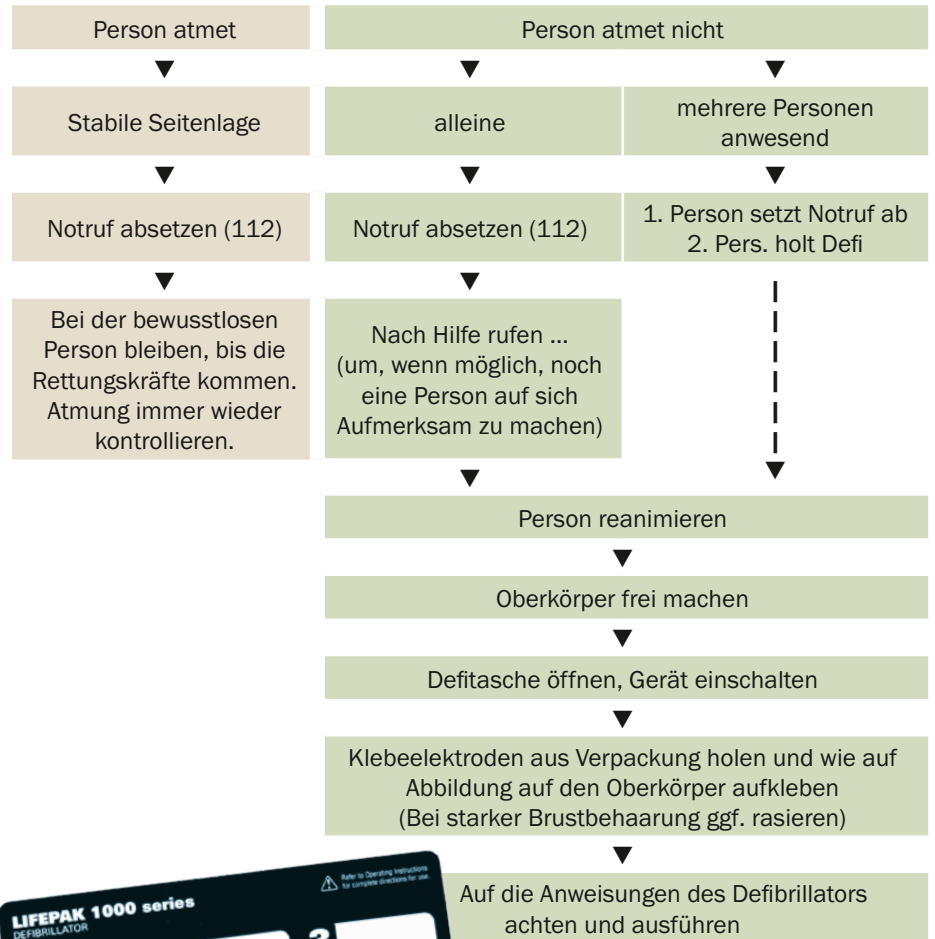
Person atmet

Person atmet nicht

Stabile Seitenlage

alleine

mehrere Personen anwesend

Notruf absetzen (112)

Notruf absetzen (112)

1. Person setzt Notruf ab
2. Pers. holt Defi

Bei der bewusstlosen Person bleiben, bis die Rettungskräfte kommen. Atmung immer wieder kontrollieren.

Nach Hilfe rufen ... (um, wenn möglich, noch eine Person auf sich Aufmerksam zu machen)

Person reanimieren

Oberkörper frei machen

Defitasche öffnen, Gerät einschalten

Klebeelektroden aus Verpackung holen und wie auf Abbildung auf den Oberkörper aufkleben (Bei starker Brustbehaarung ggf. rasieren)

Auf die Anweisungen des Defibrillators achten und ausführen

LIFEPAK 1000 series
DEFIBRILLATOR

Refer to Operating Instructions for complete directions for use.

2